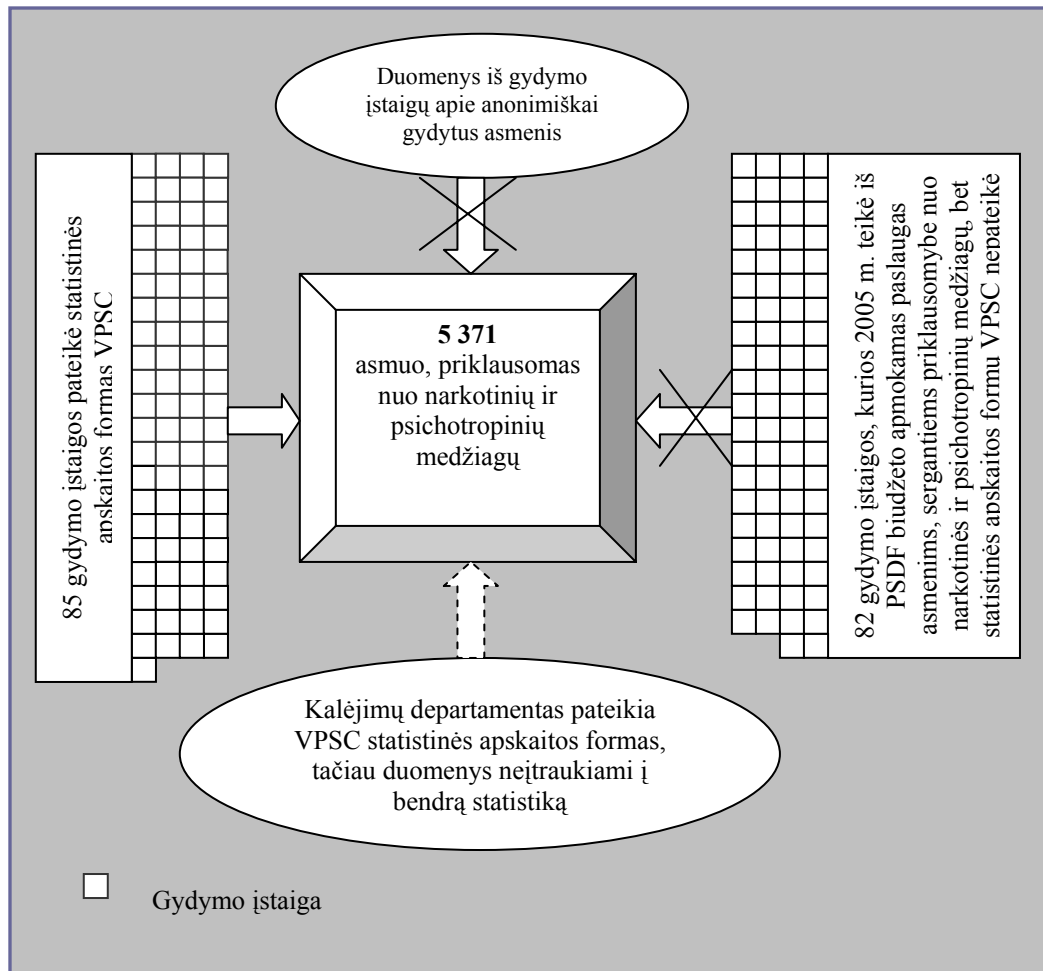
Duomenys iš gydymo įstaigų apie anonimiškai gydytus asmenis

85 gydymo įstaigos pateikė statistinės apskaitos formas VPSC

5 371
asmuo, priklausomas nuo narkotinių ir psichotropinių medžiagų

82 gydymo įstaigos, kurios 2005 m. teikė iš PSDF biudžeto apmokamas paslaugas asmenims, sergantiems priklausomybe nuo narkotinės ir psichotropinių medžiagų, bet statistinės apskaitos formų VPSC nepateikė

Kalėjimų departamentas pateikia VPSC statistinės apskaitos formas, tačiau duomenys neįtraukiami į bendrą statistiką

Gydymo įstaiga